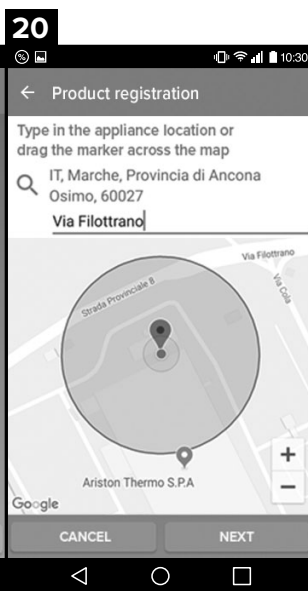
20

10:30

← Product registration

Type in the appliance location or drag the marker across the map

IT, Marche, Provincia di Ancona Osimo, 60027

Via Filottrano

Via Filottrano

Strada Provinciale 8

Via Cola

+

−

Ariston Thermo S.P.A

Google

CANCEL

NEXT